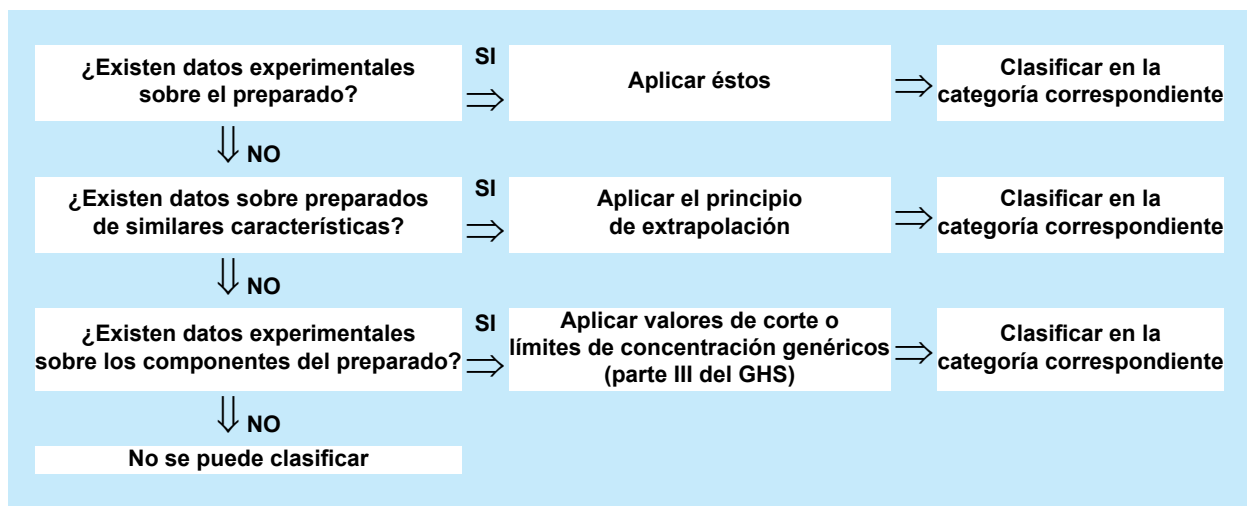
¿Existen datos experimentales sobre el preparado?

SI

Aplicar éstos

Clasificar en la categoría correspondiente

NO

¿Existen datos sobre preparados de similares características?

SI

Aplicar el principio de extrapolación

Clasificar en la categoría correspondiente

NO

¿Existen datos experimentales sobre los componentes del preparado?

SI

Aplicar valores de corte o límites de concentración genéricos (parte III del GHS)

Clasificar en la categoría correspondiente

NO

No se puede clasificar